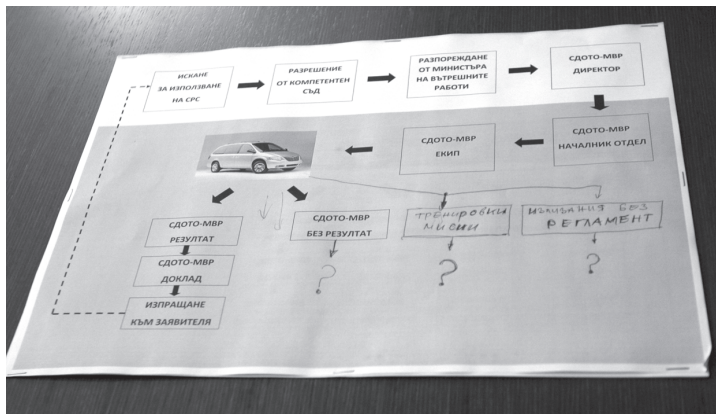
ИСКАНЕ ЗА ИЗПОЛЗВАНЕ НА СРС

РАЗРЕШЕНИЕ ОТ КОМПЕТЕНТЕН СЪД

РАЗПОРЕЖДАНЕ ОТ МИНИСТЪРА НА ВЪТРЕШНИТЕ РАБОТИ

СДОТО-МВР ДИРЕКТОР

СДОТО-МВР НАЧАЛНИК ОТДЕЛ

СДОТО-МВР ЕКИП

СДОТО-МВР РЕЗУЛТАТ

СДОТО-МВР БЕЗ РЕЗУЛТАТ

ТРЕНИРОВЪЧНИ МИСИИ

ИЗПОЛЗВАНИЯ БЕЗ РЕГЛАМЕНТ

СДОТО-МВР ДОКЛАД

ИЗПРАЩАНЕ КЪМ ЗАЯВИТЕЛЯ

?

?

?